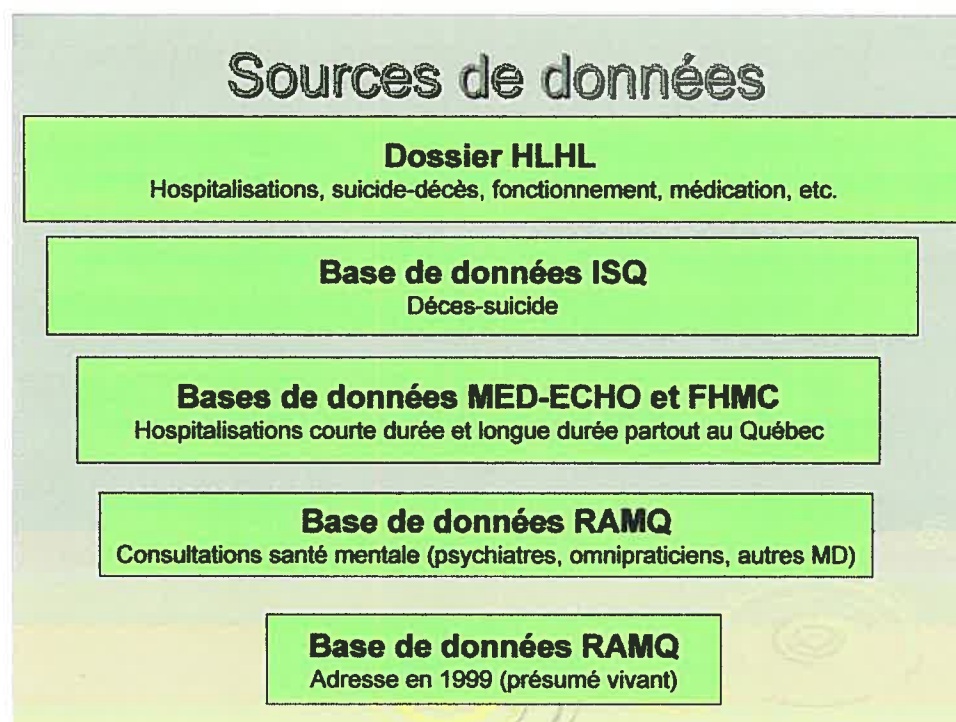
Sources de données

Dossier HLHL
Hospitalisations, suicide-décès, fonctionnement, médication, etc.

Base de données ISQ
Déces-suicide

Bases de données MED-ECHO et FHMC
Hospitalisations courte durée et longue durée partout au Québec

Base de données RAMQ
Consultations santé mentale (psychiatres, omnipraticiens, autres MD)

Base de données RAMQ
Adresse en 1999 (présumé vivant)